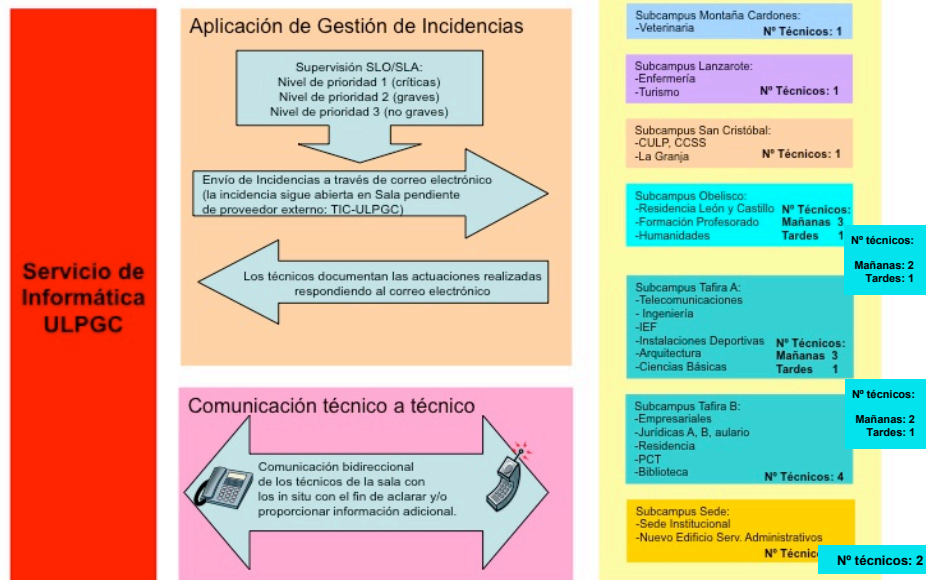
Servicio de Informática ULPGC

Aplicación de Gestión de Incidencias

Supervisión SLO/SLA:
Nivel de prioridad 1 (críticas)
Nivel de prioridad 2 (graves)
Nivel de prioridad 3 (no graves)

Envío de Incidencias a través de correo electrónico (la incidencia sigue abierta en Sala pendiente de proveedor externo: TIC-ULPGC)

Los técnicos documentan las actuaciones realizadas respondiendo al correo electrónico

Comunicación técnico a técnico

Comunicación bidireccional de los técnicos de la sala con los in situ con el fin de aclarar y/o proporcionar información adicional.

Subcampus Montaña Cardones:
-Veterinaria
Nº Técnicos: 1

Subcampus Lanzarote:
-Enfermería
-Turismo
Nº Técnicos: 1

Subcampus San Cristóbal:
-CULP, CCSS
-La Granja
Nº Técnicos: 1

Subcampus Obelisco:
-Residencia León y Castillo
-Formación Profesorado
-Humanidades
Nº Técnicos:
Mañanas 3
Tardes 1

Nº técnicos:
Mañanas: 2
Tardes: 1

Subcampus Tafira A:
-Telecomunicaciones
- Ingeniería
-IEF
-Instalaciones Deportivas
-Arquitectura
-Ciencias Básicas
Nº Técnicos:
Mañanas 3
Tardes 1

Nº técnicos:
Mañanas: 2
Tardes: 1

Subcampus Tafira B:
-Empresariales
-Jurídicas A, B, aulario
-Residencia
-PCT
-Biblioteca
Nº Técnicos: 4

Subcampus Sede:
-Sede Institucional
-Nuevo Edificio Serv. Administrativos
Nº Técnic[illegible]

Nº técnicos: 2